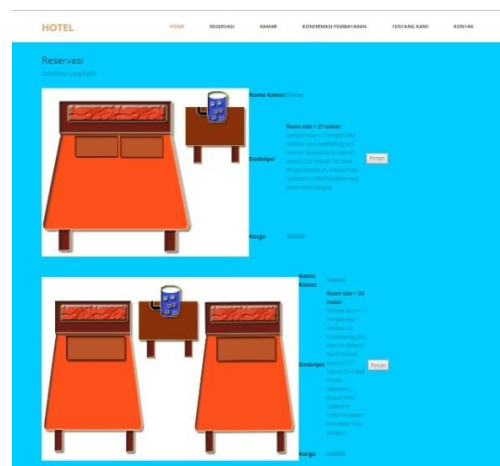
HOTEL

HOME RESERVASI KAMAR KONFIRMASI PEMBAYARAN TENTANG KAMI KONTAK

Reservasi

Data Kamar yang Balik

Nama Kamar Deluxe

Deskripsi

Room size = 27 meter

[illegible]

Pesan

Harga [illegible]

Nama Kamar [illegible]

Deskripsi

Room size = 24 meter

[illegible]

Pesan

Harga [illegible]